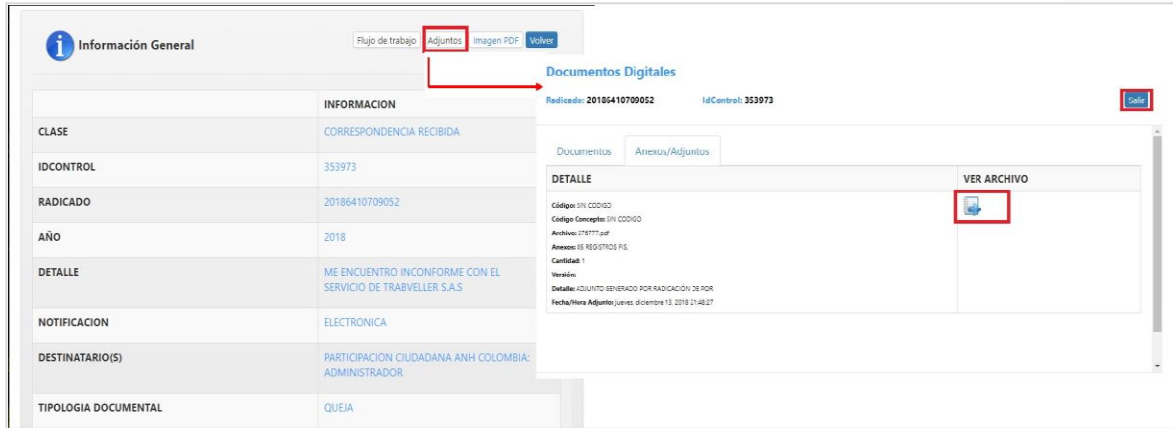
Información General

Flujo de trabajo | Adjuntos | Imagen PDF | Volver

| | INFORMACION |
|---|---|
| CLASE | CORRESPONDENCIA RECIBIDA |
| IDCONTROL | 353973 |
| RADICADO | 20186410709052 |
| AÑO | 2018 |
| DETALLE | ME ENCUENTRO INCONFORME CON EL SERVICIO DE TRABVELLER S.A.S |
| NOTIFICACION | ELECTRONICA |
| DESTINATARIO(S) | PARTICIPACION CIUDADANA ANH COLOMBIA: ADMINISTRADOR |
| TIPOLOGIA DOCUMENTAL | QUEJA |

Documentos Digitales

Radicado: 20186410709052 IdControl: 353973

Salir

Documentos | Anexos/Adjuntos

| DETALLE | VER ARCHIVO |
|---|---|
| Código: SIN CODIGO Codigo Concepto: SIN CODIGO Archivo: 276777.pdf Anexos: 88 REGISTROS FIS. Cantidad: 1 Versión: Detalle: ADJUNTO GENERADO POR RADICACIÓN DE PQR Fecha/Hora Adjunto: jueves, diciembre 13, 2018 21:48:27 | |